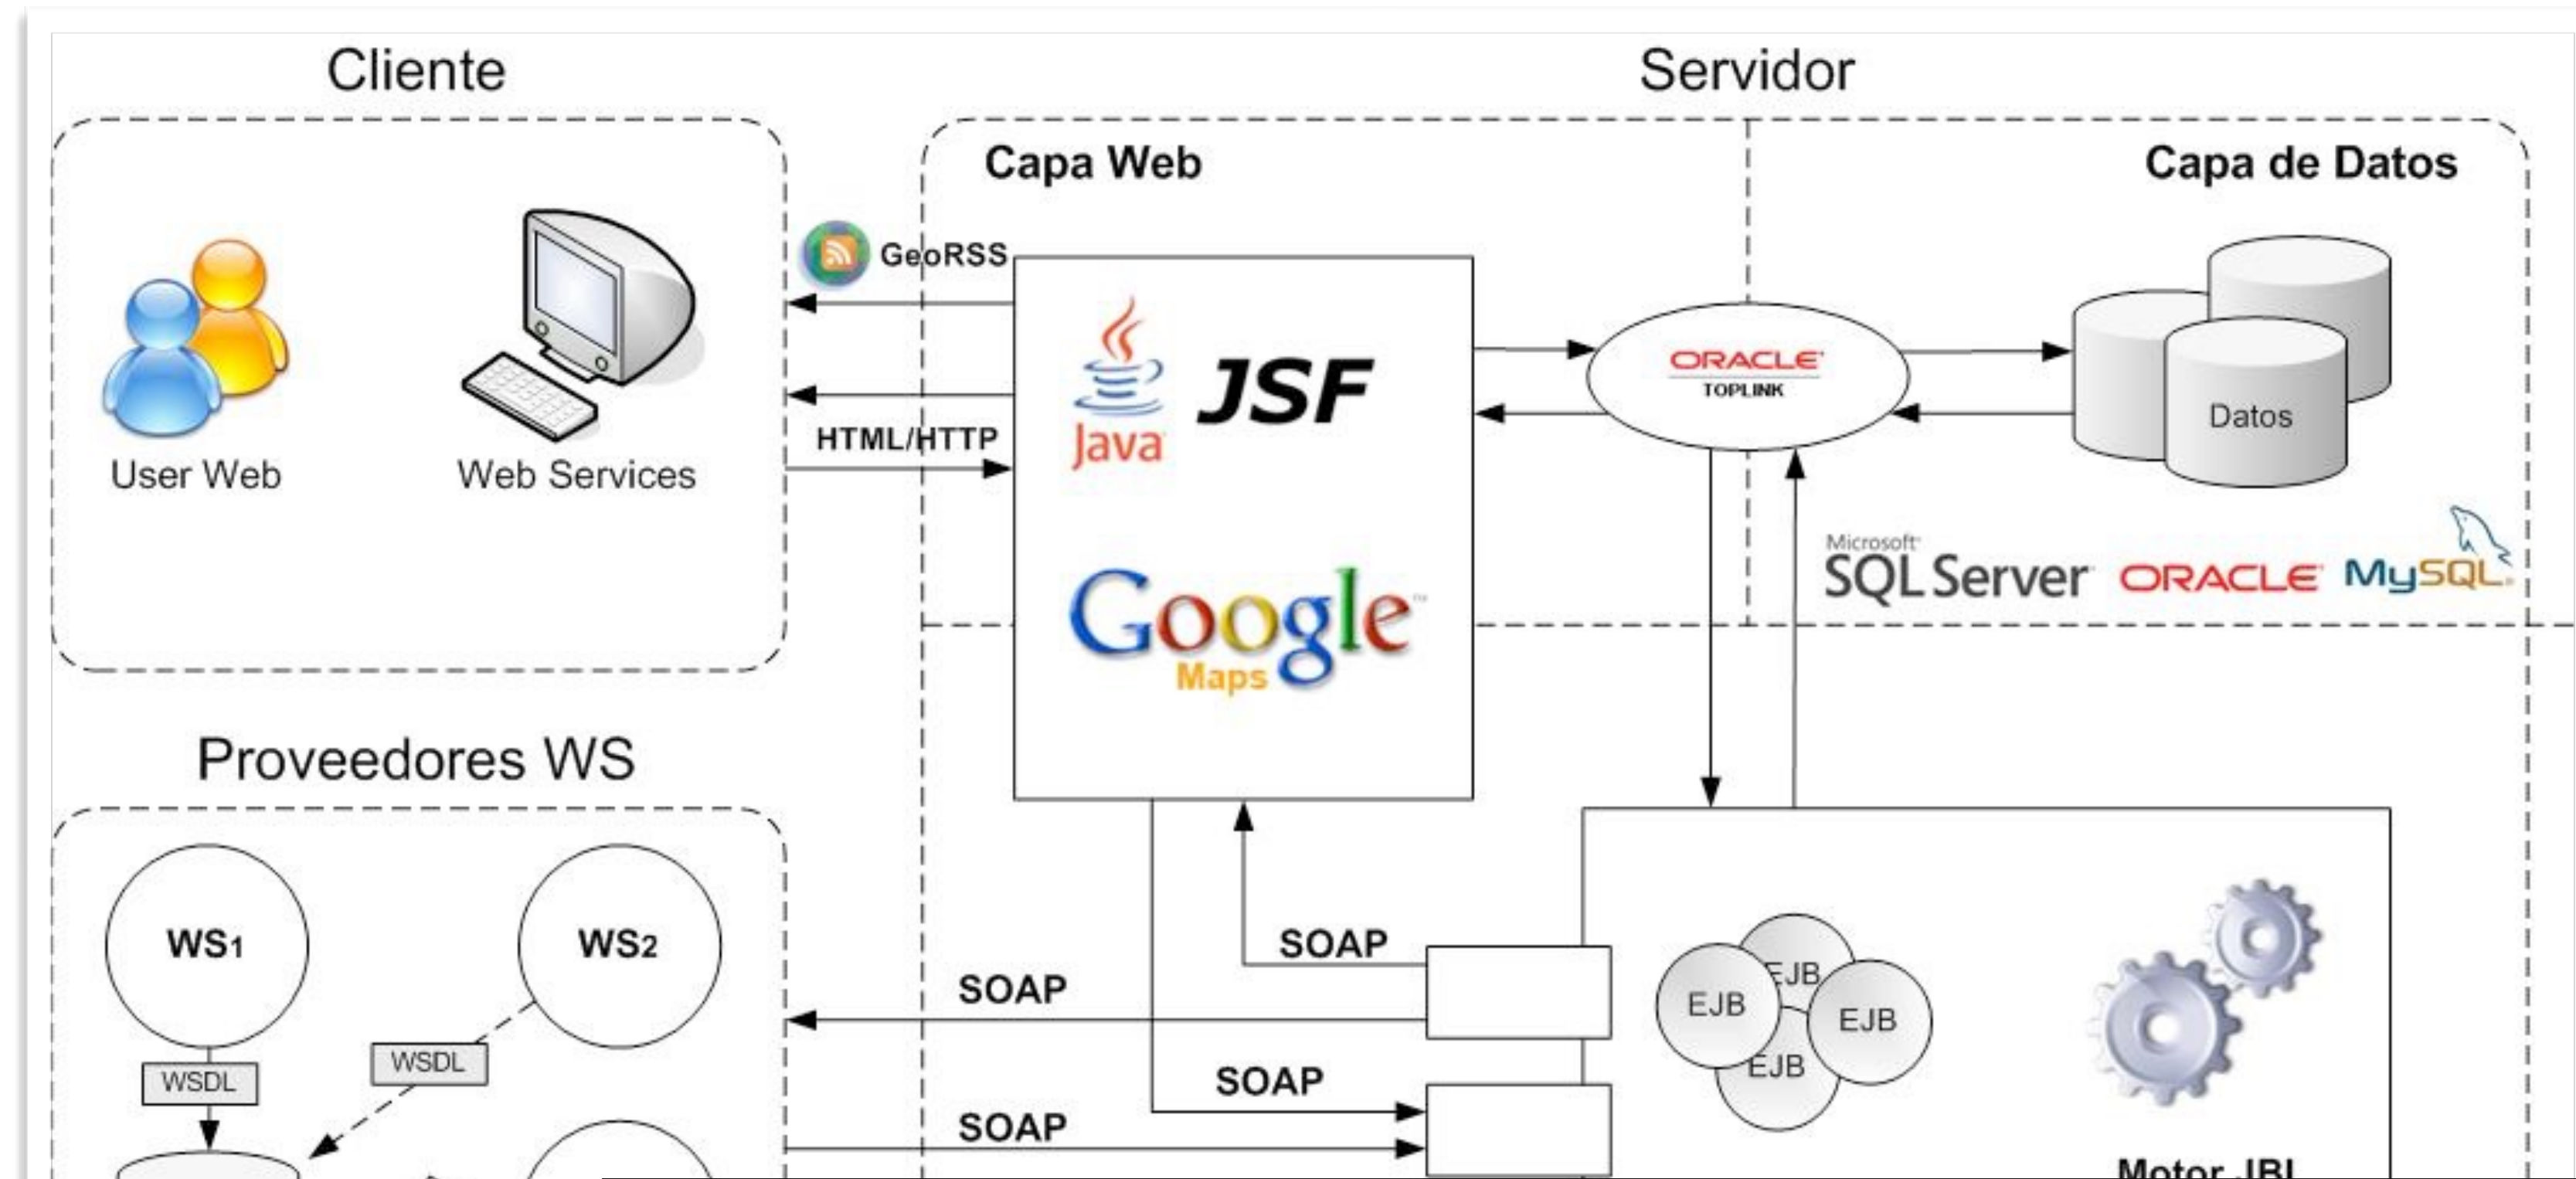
Cliente

Servidor

Capa Web

Capa de Datos

GeoRSS

User Web

Web Services

HTML/HTTP

Java

JSF

Google Maps

ORACLE TOPLINK

Datos

Microsoft SQL Server

ORACLE

MySQL

Proveedores WS

WS1

WS2

WSDL

WSDL

SOAP

SOAP

SOAP

SOAP

EJB

EJB

EJB

EJB

Motor JBI